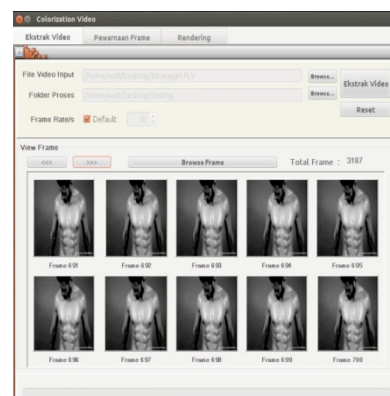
Colorization Video

Ekstrak Video | Pewarnaan Frame | Rendering

File Video Input /home/adi/Desktop/binaragar.FLV Browse...

Folder Proses /home/adi/Desktop/testing Browse...

Ekstrak Video

Reset

Frame Rate/s Default

View Frame

<<< >>> Browse Frame Total Frame : 3187

Frame 691 Frame 692 Frame 693 Frame 694 Frame 695

Frame 696 Frame 697 Frame 698 Frame 699 Frame 700